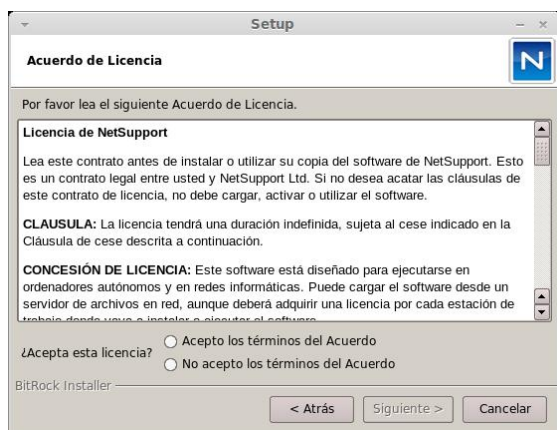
Setup

Acuerdo de Licencia

Por favor lea el siguiente Acuerdo de Licencia.

Licencia de NetSupport

Lea este contrato antes de instalar o utilizar su copia del software de NetSupport. Esto es un contrato legal entre usted y NetSupport Ltd. Si no desea acatar las cláusulas de este contrato de licencia, no debe cargar, activar o utilizar el software.

CLAUSULA: La licencia tendrá una duración indefinida, sujeta al cese indicado en la Cláusula de cese descrita a continuación.

CONCESIÓN DE LICENCIA: Este software está diseñado para ejecutarse en ordenadores autónomos y en redes informáticas. Puede cargar el software desde un servidor de archivos en red, aunque deberá adquirir una licencia por cada estación de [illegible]

¿Acepta esta licencia?
Acepto los términos del Acuerdo
No acepto los términos del Acuerdo

BitRock Installer

< Atrás
Siguiente >
Cancelar